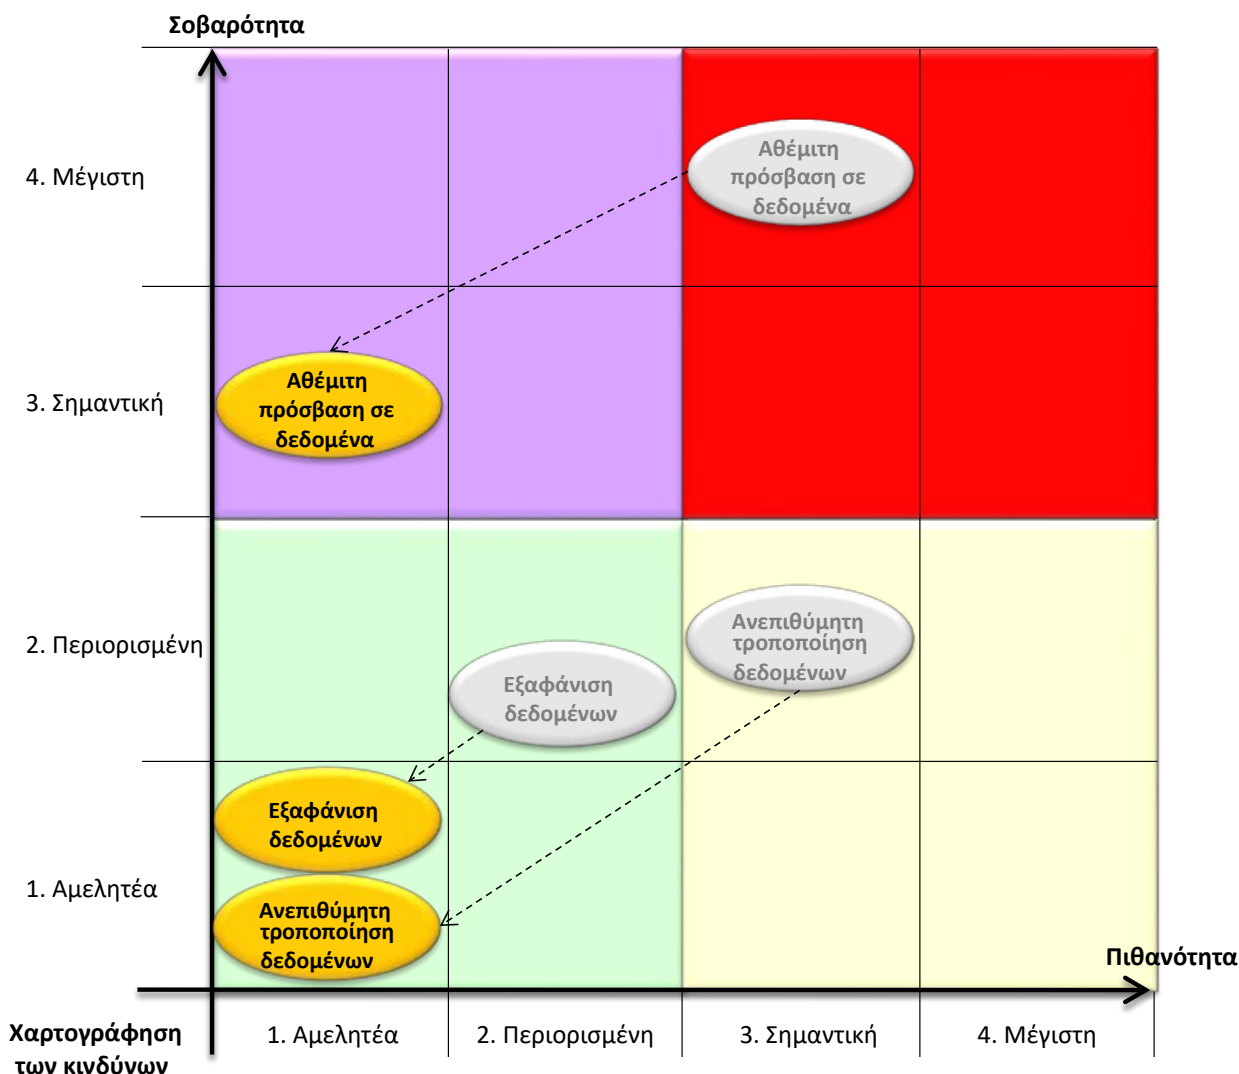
Σοβαρότητα

4. Μέγιστη

3. Σημαντική

2. Περιορισμένη

1. Αμελητέα

Αθέμιτη πρόσβαση σε δεδομένα

Αθέμιτη πρόσβαση σε δεδομένα

Ανεπιθύμητη τροποποίηση δεδομένων

Εξαφάνιση δεδομένων

Εξαφάνιση δεδομένων

Ανεπιθύμητη τροποποίηση δεδομένων

Πιθανότητα

Χαρτογράφηση των κινδύνων

1. Αμελητέα

2. Περιορισμένη

3. Σημαντική

4. Μέγιστη